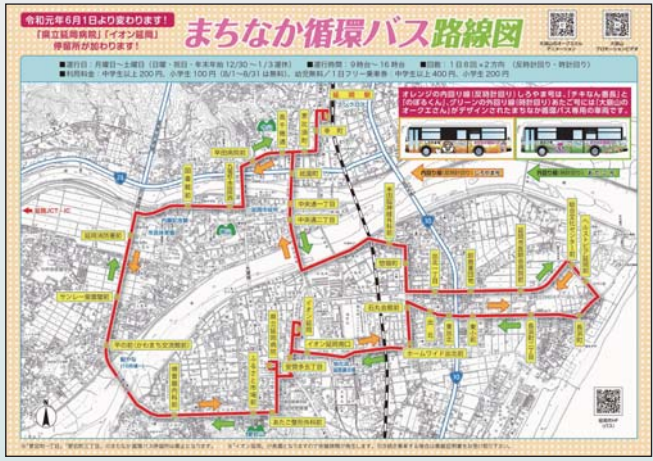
令和元年6月1日より変わります！
「県立延岡病院」「イオン延岡」停留所が加わります！

まちなかバス路線図

■運行日：月曜日～土曜日（日曜・祝日・年末年始 12/30～1/3運休）　■運行時間：9時台～16時台　■回数：1日8回×2方向（反時計回り・時計回り）
■利用料金：中学生以上 200 円、小学生 100 円（8/1～8/31 は無料）、幼児無料／1日フリー乗車券：中学生以上 400 円、小学生 200 円

オレンジの内回り線（反時計回り）しろやま号は、「チキなん番長」と「のぼるくん」、グリーンの外回り線（時計回り）あたご号は「大御山のオークごさん」がデザインされたまちなか循環バス専用の車両です。

内回り線
外回り線

延岡JCT・IC
延岡駅
延岡消防署前
サンレー家庭裁判
平原前
中央通一丁目
中央通二丁目
紺屋町
延岡高校前
イオン延岡前
県立延岡病院
石本外科前
山下新町
オームワイド延岡前
祇園町
愛宕町
あたご整形外科前

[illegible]